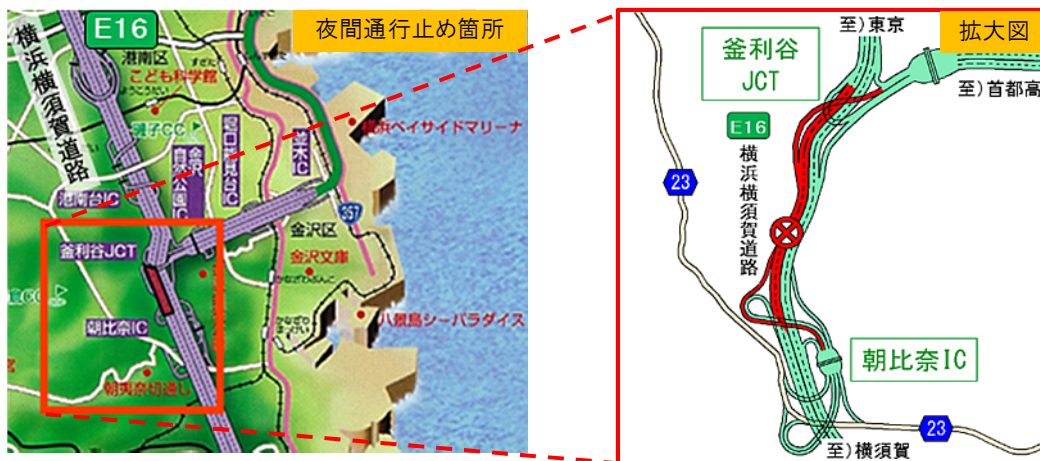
E16
夜間通行止め箇所
横浜横須賀道路
港南区
こども科学館
洋光台
港南台IC
日野
釜利谷JCT
朝比奈IC
朝夷奈切通し
金沢区
金沢文庫
八景島シーパラダイス
横浜ベイサイドマリーナ
357
幸浦IC
並木IC

至)東京
拡大図
釜利谷
JCT
至)首都高
E16
横浜横須賀道路
23
朝比奈IC
23
至)横須賀